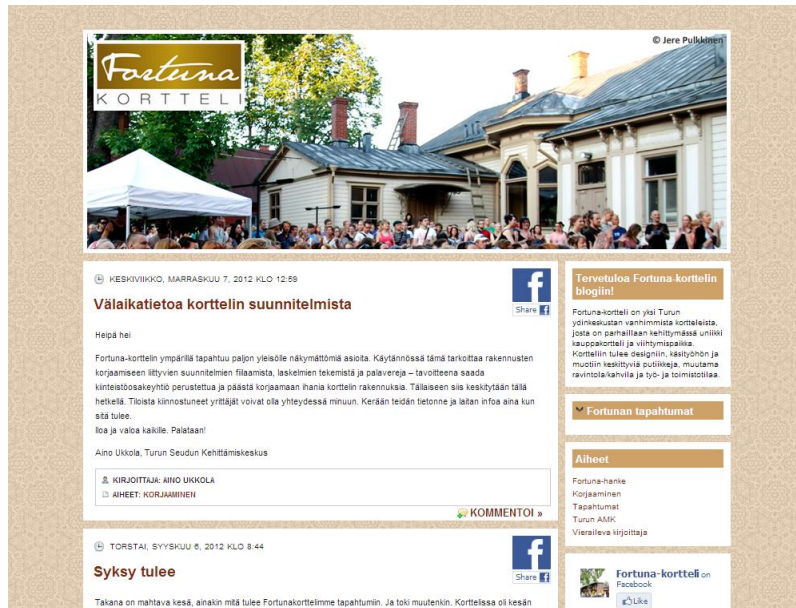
© Jere Pulkkinen

Fortuna
KORTTELI

KESKIVIIKKO, MARRASKUU 7, 2012 KLO 12:59

Share

Väliaikatietoa korttelin suunnitelmista

Heipä hei

Fortuna-korttelin ympärillä tapahtuu paljon yleisölle näkymättömiä asioita. Käytännössä tämä tarkoittaa rakennusten korjaamiseen liittyvien suunnitelmien filaamista, laskelmien tekemistä ja palavereja – tavoitteena saada kiinteistöosakeyhtiö perustettua ja päästä korjaamaan ihania korttelin rakennuksia. Tällaiseen siis keskitytään tällä hetkellä. Tiloista kiinnostuneet yrittäjät voivat olla yhteydessä minuun. Kerään teidän tietonne ja laitan infoa aina kun sitä tulee.
Iloa ja valoa kaikille. Palataan!

Aino Ukkola, Turun Seudun Kehittämiskeskus

KIRJOITTAJA: AINO UKKOLA
AIHEET: KORJAAMINEN

KOMMENTOI »

TORSTAI, SYYSKUU 6, 2012 KLO 8:44

Share

Syksy tulee

Takana on mahtava kesä, ainakin mitä tulee Fortunakorttelimme tapahtumiin. Ja toki muutenkin. Korttelissa oli kesän

Tervetuloa Fortuna-korttelin blogiin!

Fortuna-kortteli on yksi Turun ydinkeskustan vanhimmista kortteleista, josta on parhaillaan kehittymässä uniikki kaupunkikortteli ja viihtymispaikka. Korttelin tulee designiin, käsityöhön ja muotiin keskittyviä putiikkeja, muutama ravintola/kahvila ja työ- ja toimistotilaa.

Fortunan tapahtumat

Aiheet

Fortuna-hanke
Korjaaminen
Tapahtumat
Turun AMK
Vieraileva kirjoittaja

Fortuna-kortteli on Facebook

Like